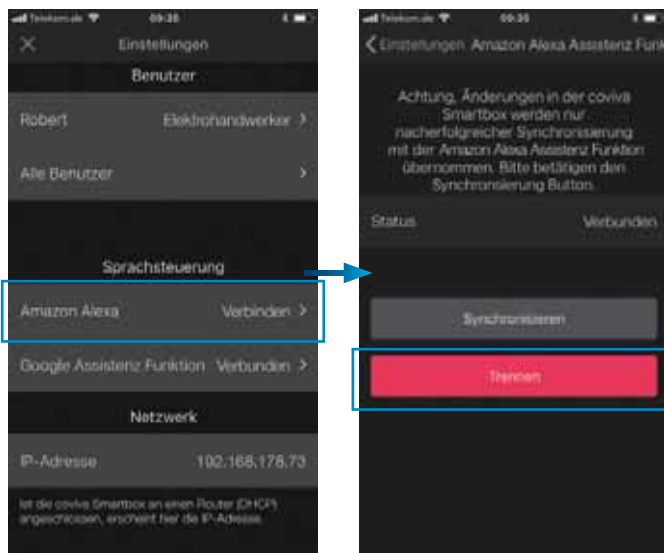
Telekom.de 09:35

Einstellungen

Benutzer

Robert Elektrohandwerker >

Alle Benutzer >

Sprachsteuerung

Amazon Alexa Verbinden >

Google Assistenz Funktion Verbunden >

Netzwerk

IP-Adresse 192.168.178.73

Ist die coviva Smartbox an einen Router (DHCP) angeschlossen, erscheint hier die IP-Adresse.

Telekom.de 09:35

< Einstellungen Amazon Alexa Assistenz Funk

Achtung, Änderungen in der coviva Smartbox werden nur nacherfolgreicher Synchronisierung mit der Amazon Alexa Assistenz Funktion übernommen. Bitte betätigen den Synchronsierung Button.

Status Verbunden

Synchronisieren

Trennen